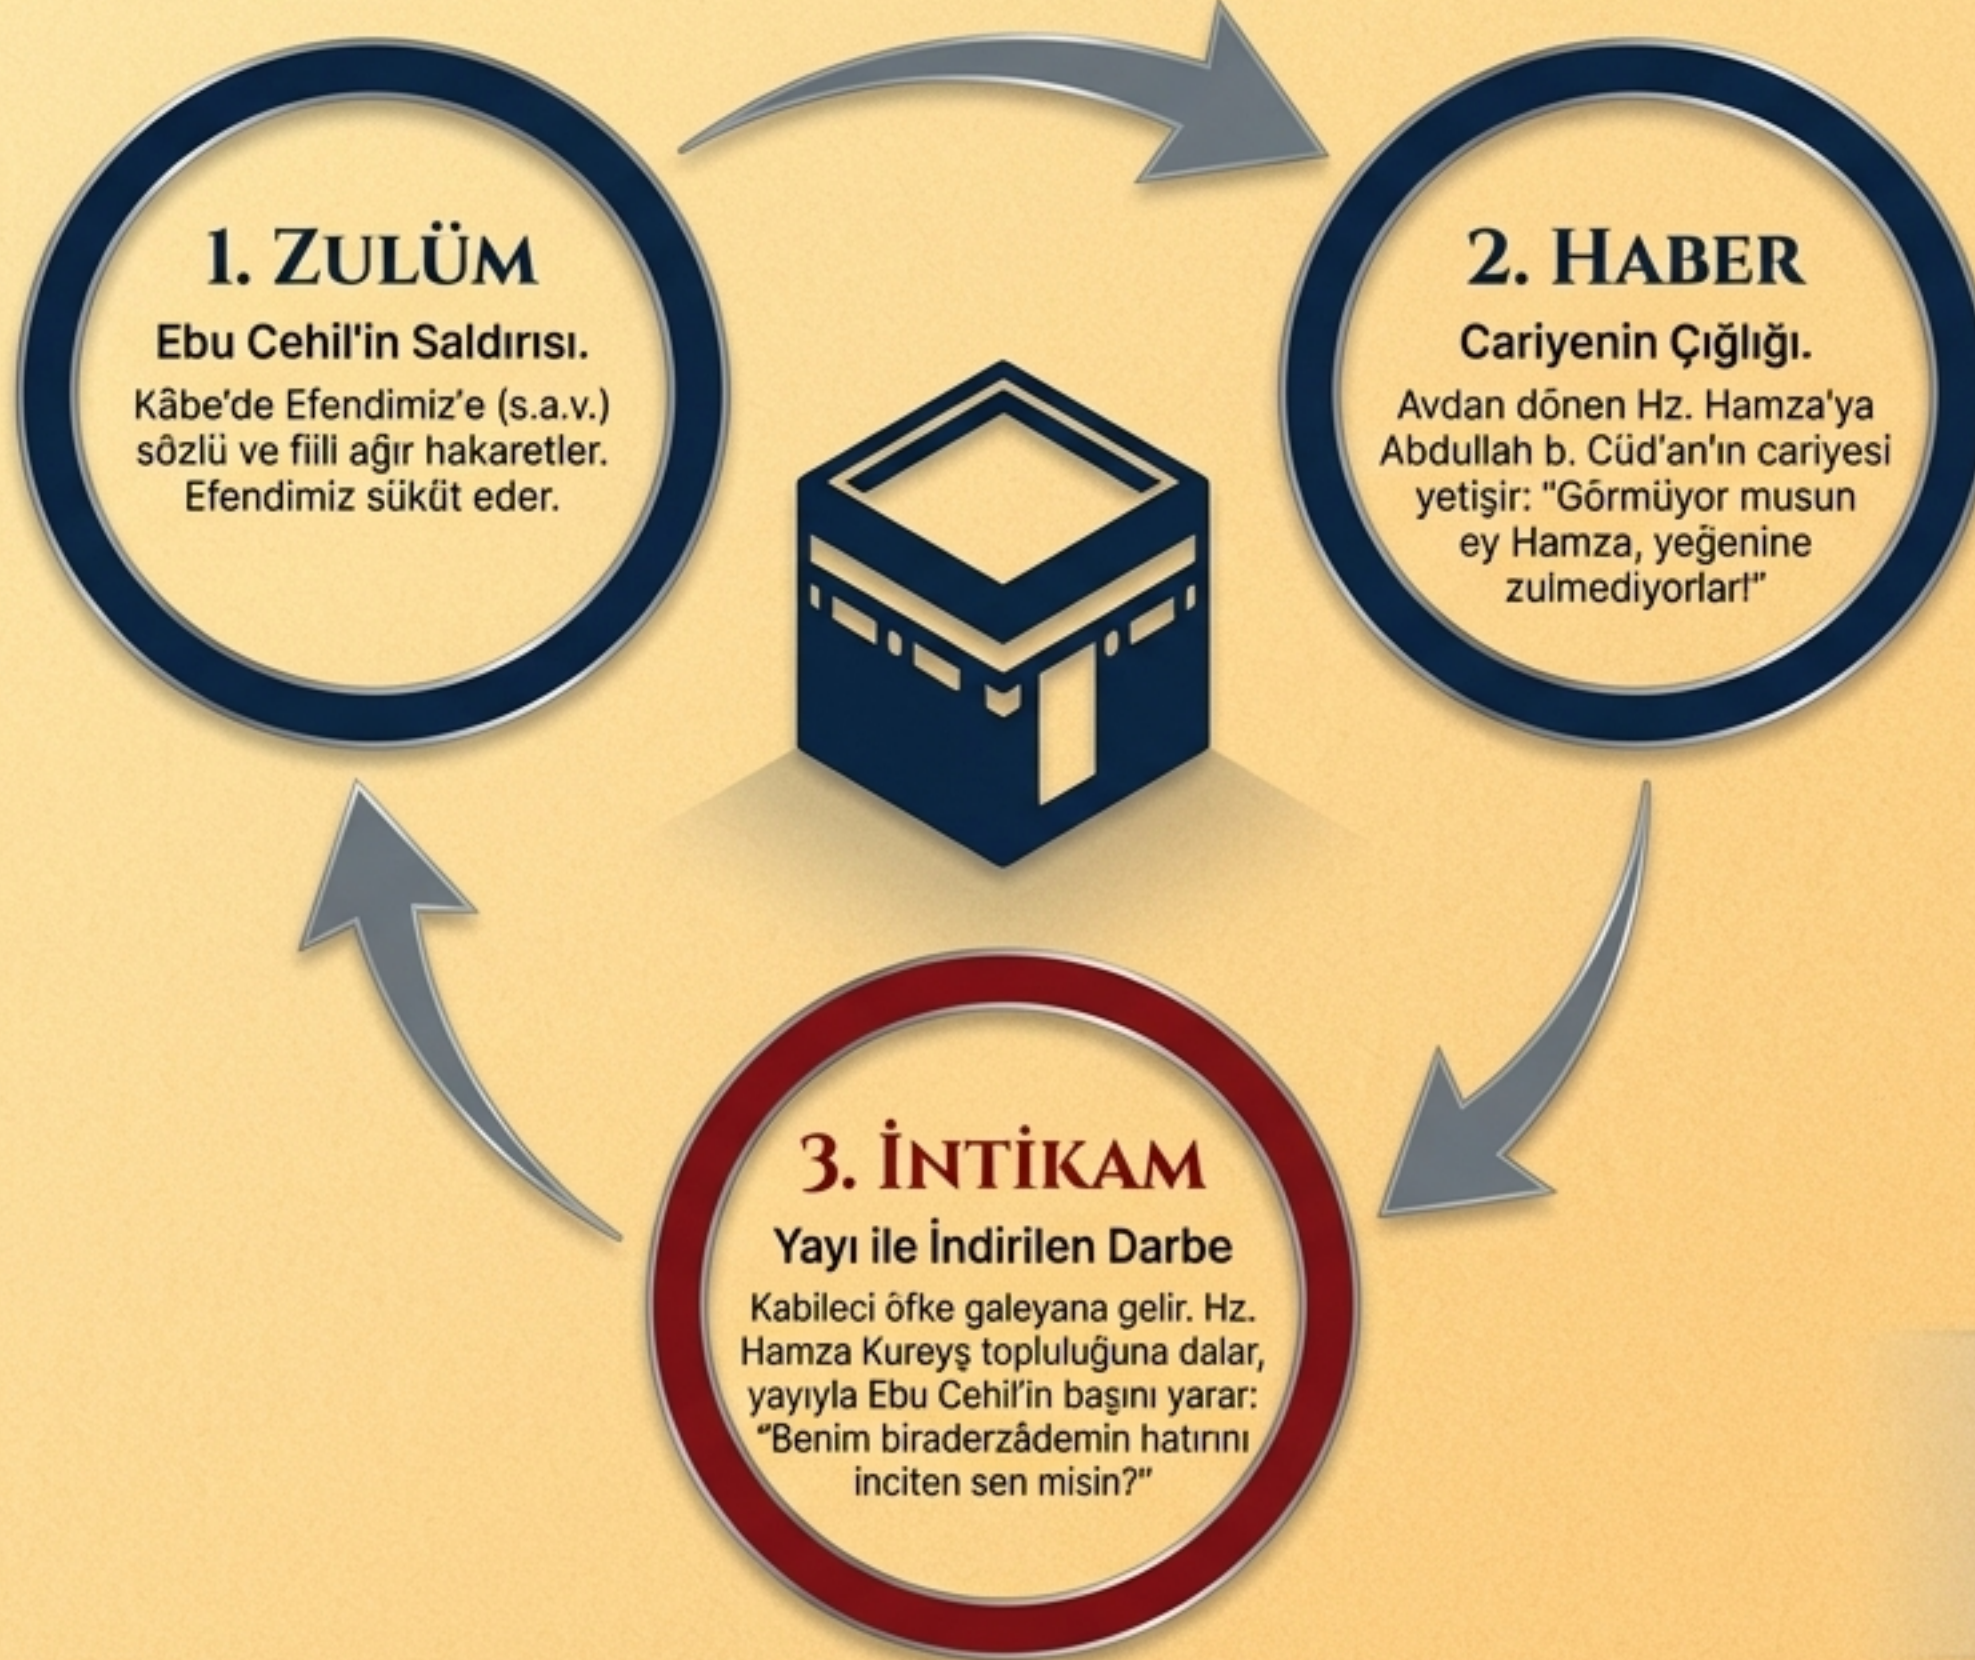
1. ZULÜM

Ebu Cehil'in Saldırısı.

Kâbe'de Efendimiz'e (s.a.v.) sôzlü ve fiili ağır hakaretler. Efendimiz süküt eder.

2. HABER

Cariyenin Çığlığı.

Avdan dõnen Hz. Hamza'ya Abdullah b. Cüd'an'ın cariyesi yetişir: "Gõrmüyor musun ey Hamza, yeğenine zulmediyorlar!"

3. İNTİKAM

Yayı ile İndirilen Darbe

Kabileci ôfke galeyana gelir. Hz. Hamza Kureyş topluluğuna dalar, yayıyla Ebu Cehil'in başını yarar: "Benim biraderzâdemin hatırını inciten sen misin?"